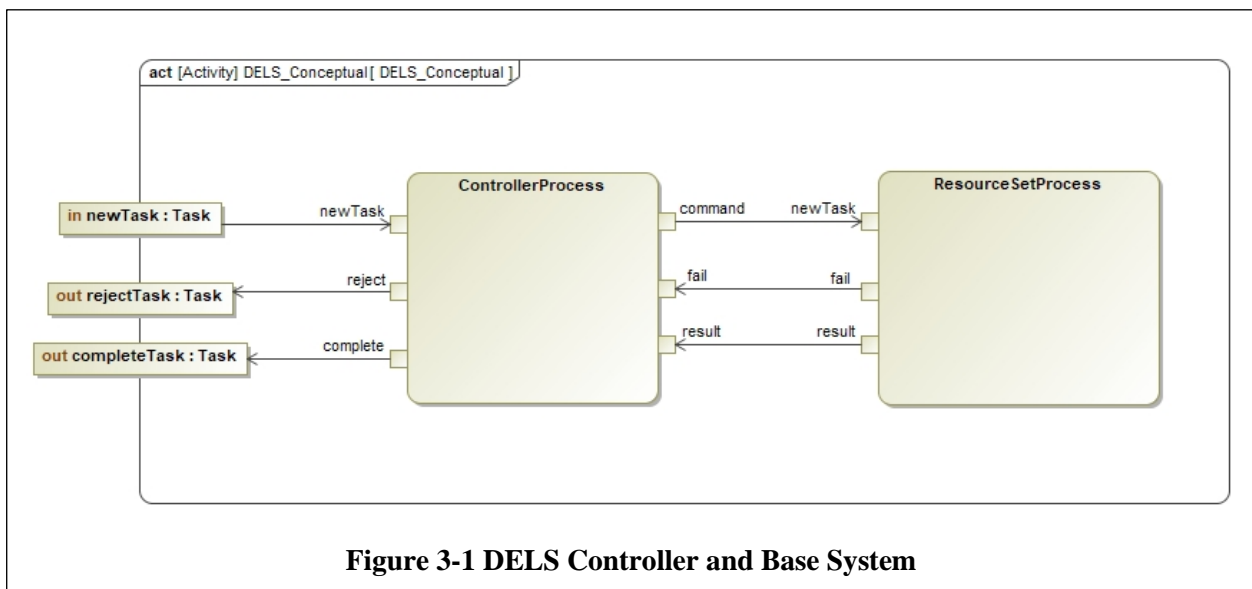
act [Activity] DELS_Conceptual[ DELS_Conceptual ]

in newTask : Task

out rejectTask : Task

out completeTask : Task

newTask

reject

complete

ControllerProcess

command

fail

result

newTask

fail

result

ResourceSetProcess

Figure 3-1 DELS Controller and Base System